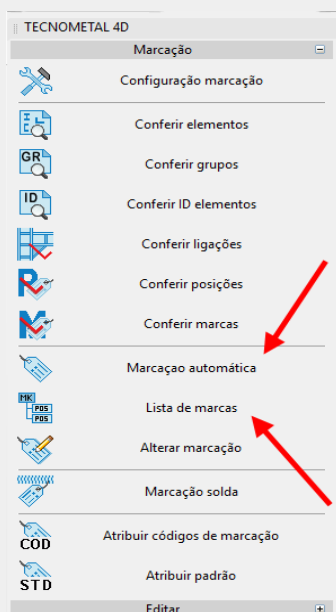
TECNOMETAL 4D
Marcação
Configuração marcação
Conferir elementos
GR
Conferir grupos
ID
Conferir ID elementos
Conferir ligações
Conferir posições
Conferir marcas
Marcaçao automática
MK
POS
POS
Lista de marcas
Alterar marcação
Marcação solda
COD
Atribuir códigos de marcação
STD
Atribuir padrão
Editar